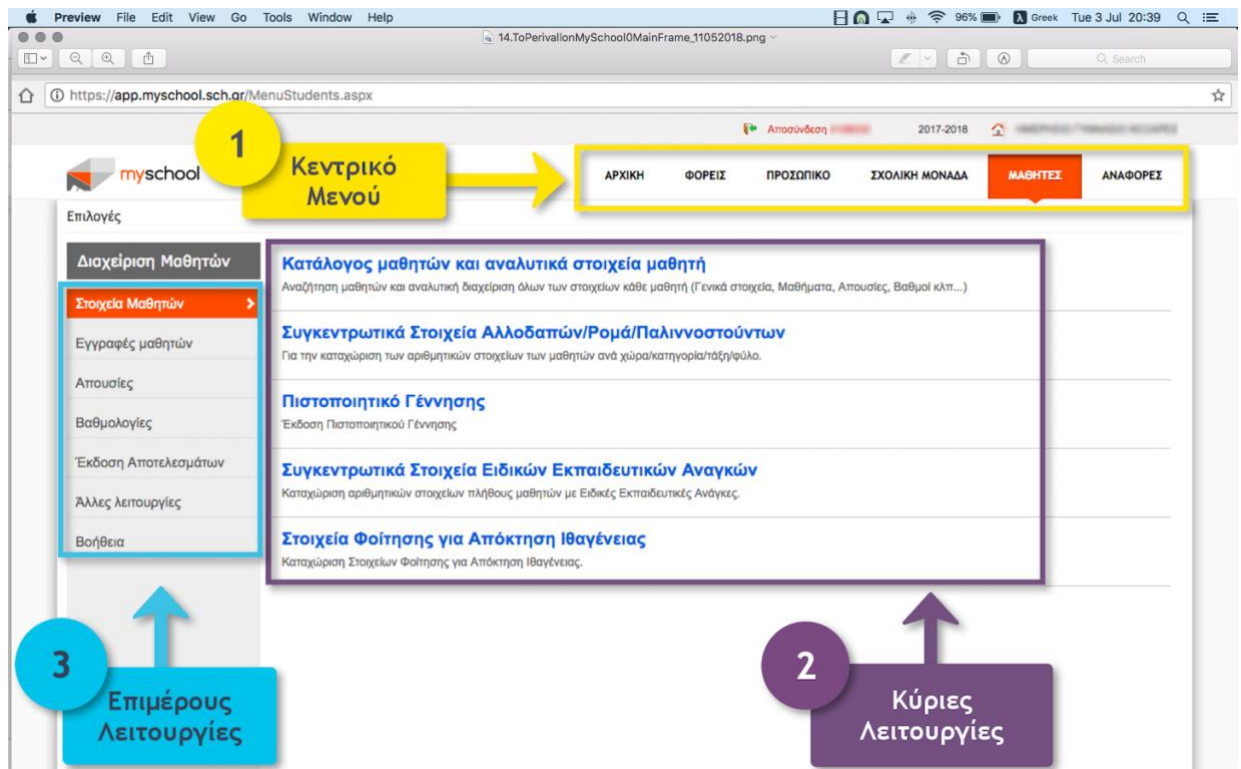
Preview File Edit View Go Tools Window Help

96% Greek Tue 3 Jul 20:39

14.ToPerivallonMySchool0MainFrame_11052018.png

Search

https://app.myschool.sch.gr/MenuStudents.aspx

Αποσύνδεση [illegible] 2017-2018 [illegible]

myschool

1

Κεντρικό Μενού

ΑΡΧΙΚΗ ΦΟΡΕΙΣ ΠΡΟΣΩΠΙΚΟ ΣΧΟΛΙΚΗ ΜΟΝΑΔΑ ΜΑΘΗΤΕΣ ΑΝΑΦΟΡΕΣ

Επιλογές

Διαχείριση Μαθητών

Στοιχεία Μαθητών

Εγγραφές μαθητών

Απουσίες

Βαθμολογίες

Έκδοση Αποτελεσμάτων

Άλλες λειτουργίες

Βοήθεια

Κατάλογος μαθητών και αναλυτικά στοιχεία μαθητή
Αναζήτηση μαθητών και αναλυτική διαχείριση όλων των στοιχείων κάθε μαθητή (Γενικά στοιχεία, Μαθήματα, Απουσίες, Βαθμοί κλπ...)

Συγκεντρωτικά Στοιχεία Αλλοδαπών/Ρομά/Παλιννοστούντων
Για την καταχώριση των αριθμητικών στοιχείων των μαθητών ανά χώρα/κατηγορία/τάξη/φύλο.

Πιστοποιητικό Γέννησης
Έκδοση Πιστοποιητικού Γέννησης

Συγκεντρωτικά Στοιχεία Ειδικών Εκπαιδευτικών Αναγκών
Καταχώριση αριθμητικών στοιχείων πλήθους μαθητών με Ειδικές Εκπαιδευτικές Ανάγκες.

Στοιχεία Φοίτησης για Απόκτηση Ιθαγένειας
Καταχώριση Στοιχείων Φοίτησης για Απόκτηση Ιθαγένειας.

3

Επιμέρους Λειτουργίες

2

Κύριες Λειτουργίες